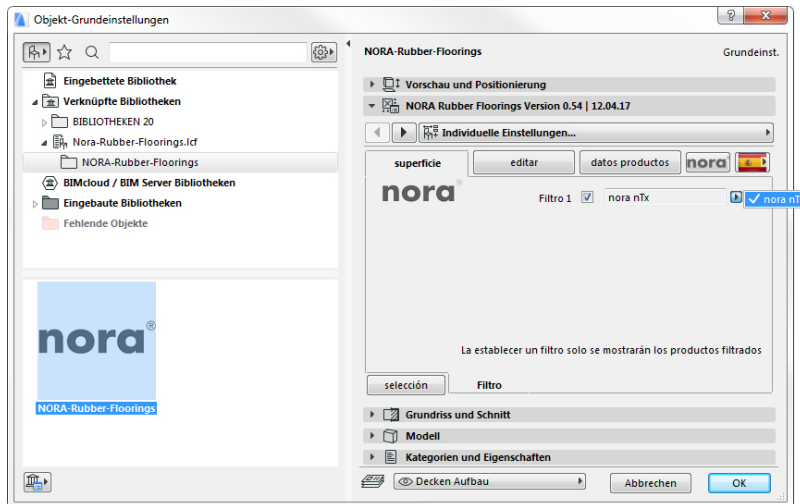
Objekt-Grundeinstellungen

?

NORA-Rubber-Floorings

Grundeinst.

Eingebettete Bibliothek
Verknüpfte Bibliotheken
BIBLIOTHEKEN 20
Nora-Rubber-Floorings.lcf
NORA-Rubber-Floorings
BIMcloud / BIM Server Bibliotheken
Eingebaute Bibliotheken
Fehlende Objekte

nora®

NORA-Rubber-Floorings

Vorschau und Positionierung
NORA Rubber Floorings Version 0.54 | 12.04.17
Individuelle Einstellungen...

superficie
editar
datos productos
nora

nora®
Filtro 1
nora nTx
nora nT

La establecer un filtro solo se mostrarán los productos filtrados

selección
Filtro

Grundriss und Schnitt
Modell
Kategorien und Eigenschaften

Decken Aufbau
Abbrechen
OK